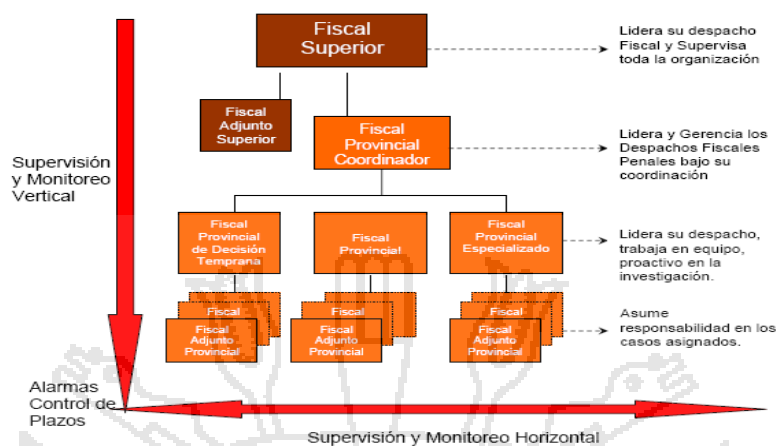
Fiscal Superior

Lidera su despacho Fiscal y Supervisa toda la organización

Fiscal Adjunto Superior

Fiscal Provincial Coordinador

Lidera y Gerencia los Despachos Fiscales Penales bajo su coordinación

Supervisión y Monitoreo Vertical

Fiscal Provincial de Decisión Temprana

Fiscal Provincial

Fiscal Provincial Especializado

Lidera su despacho, trabaja en equipo, proactivo en la investigación.

Fiscal

Fiscal Adjunto Provincial

Fiscal

Fiscal Adjunto Provincial

Fiscal

Fiscal Adjunto Provincial

Asume responsabilidad en los casos asignados.

Alarmas Control de Plazos

Supervisión y Monitoreo Horizontal